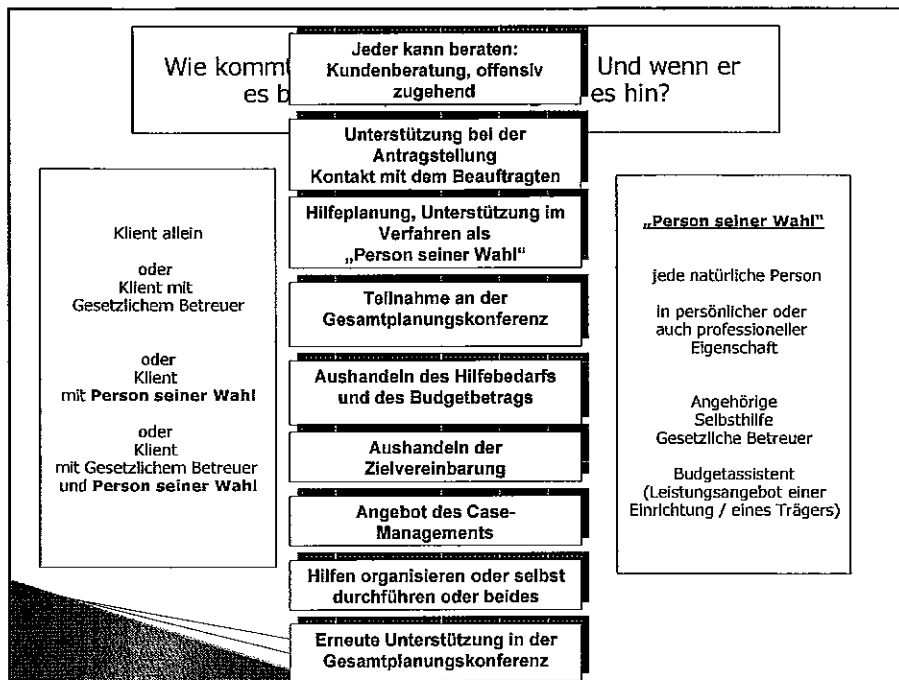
Wie kommt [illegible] es b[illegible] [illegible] Und wenn er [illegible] es hin?

Jeder kann beraten: Kundenberatung, offensiv zugehend

Unterstützung bei der Antragstellung Kontakt mit dem Beauftragten

Hilfeplanung, Unterstützung im Verfahren als „Person seiner Wahl"

Teilnahme an der Gesamtplanungskonferenz

Aushandeln des Hilfebedarfs und des Budgetbetrags

Aushandeln der Zielvereinbarung

Angebot des Case-Managements

Hilfen organisieren oder selbst durchführen oder beides

Erneute Unterstützung in der Gesamtplanungskonferenz

Klient allein

oder
Klient mit
Gesetzlichem Betreuer

oder
Klient
mit **Person seiner Wahl**

oder
Klient
mit Gesetzlichem Betreuer
und **Person seiner Wahl**

„Person seiner Wahl"

jede natürliche Person

in persönlicher oder auch professioneller Eigenschaft

Angehörige
Selbsthilfe
Gesetzliche Betreuer

Budgetassistent
(Leistungsangebot einer Einrichtung / eines Trägers)